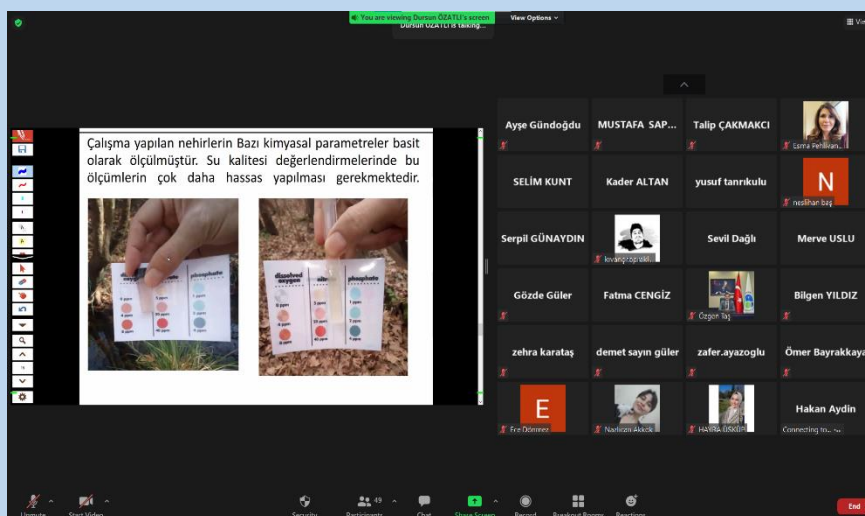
You are viewing Dursun ÖZATLI's screen
View Options
Dursun ÖZATLI is talking...

Çalışma yapılan nehirlerin Bazı kimyasal parametreler basit olarak ölçülmüştür. Su kalitesi değerlendirmelerinde bu ölçümlerin çok daha hassas yapılması gerekmektedir.

dissolved oxygen
nitrate
phosphate

dissolved oxygen
nitrate
phosphate

Ayşe Gündoğdu
MUSTAFA SAP...
Talip ÇAKMAKCI
Esma Pehlivan
SELİM KUNT
Kader ALTAN
yusuf tanrıkulu
N
neslihan baş
Serpil GÜNAYDIN
kıvanç op ekli
Sevil Dağlı
Merve USLU
Gözde Güler
Fatma CENGİZ
Özgen Taş
Bilgen YILDIZ
zehra karataş
demet sayın güler
zafer.ayazoglu
Ömer Bayrakkaya
E
Ece Dömmez
Nazlıcan Akkök
HAVVA USKUL
Hakan Aydin
Connecting to...

Unmute
Start Video
Security
49
Participants
Chat
Share Screen
Record
Breakout Rooms
Reactions
End